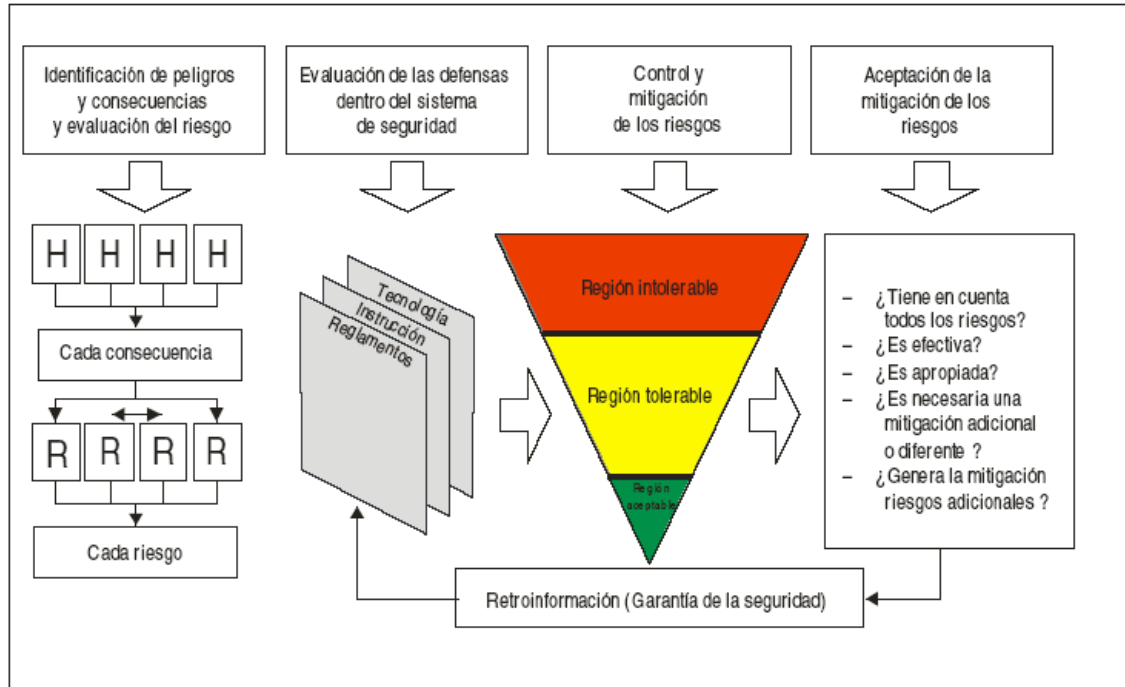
Identificación de peligros y consecuencias y evaluación del riesgo

Evaluación de las defensas dentro del sistema de seguridad

Control y mitigación de los riesgos

Aceptación de la mitigación de los riesgos

H H H H

Cada consecuencia

R R R R

Cada riesgo

Tecnología
Instrucción
Reglamentos

Región intolerable

Región tolerable

Región aceptable

– ¿Tiene en cuenta todos los riesgos?
– ¿Es efectiva?
– ¿Es apropiada?
– ¿Es necesaria una mitigación adicional o diferente ?
– ¿Genera la mitigación riesgos adicionales ?

Retroinformación (Garantía de la seguridad)